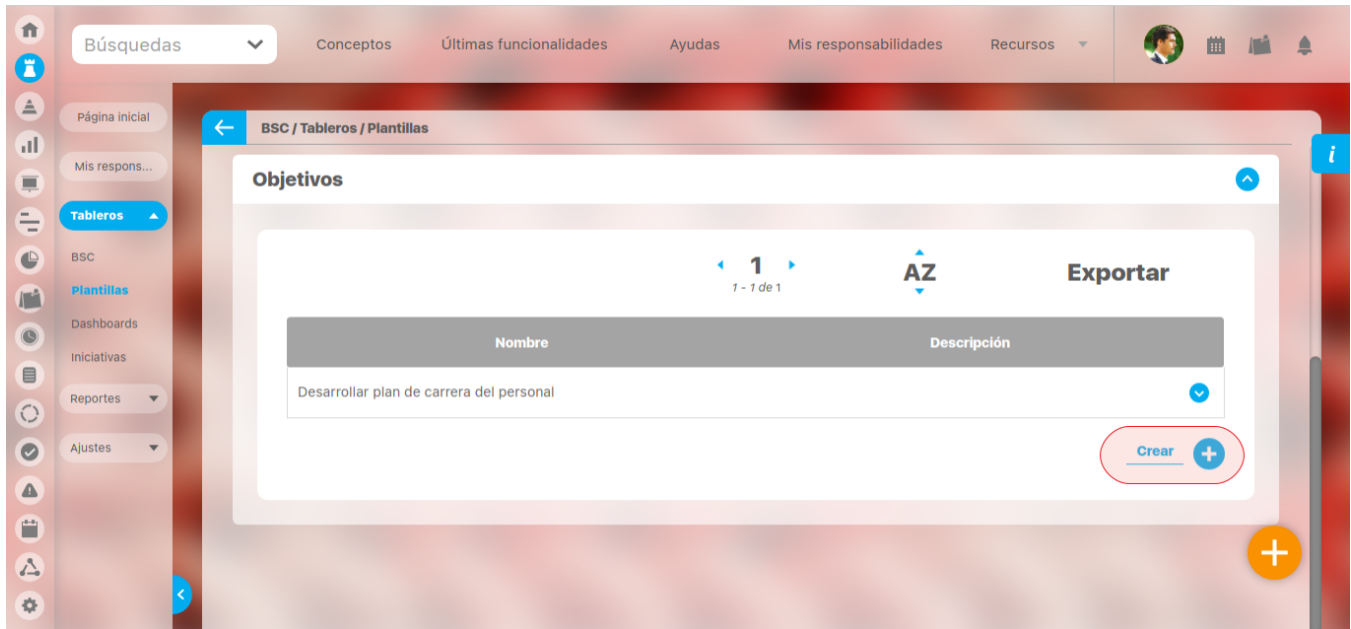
Búsquedas

Conceptos Últimas funcionalidades Ayudas Mis responsabilidades Recursos

Página inicial

Mis respons...

Tableros

BSC

Plantillas

Dashboards

Iniciativas

Reportes

Ajustes

BSC / Tableros / Plantillas

Objetivos

1

1 - 1 de 1

AZ

Exportar

| Nombre | Descripción |
|---|---|
| Desarrollar plan de carrera del personal | |

Crear

i